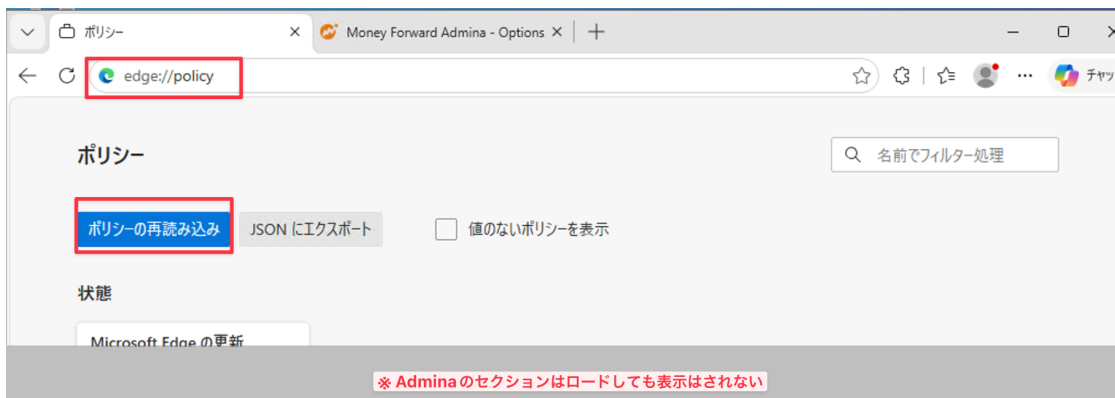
ポリシー ×
Money Forward Admina - Options ×
+
edge://policy
チャッ

ポリシー

名前でフィルター処理

ポリシーの再読み込み
JSON にエクスポート
値のないポリシーを表示

状態

Microsoft Edge の更新

※ Adminaのセクションはロードしても表示はされない